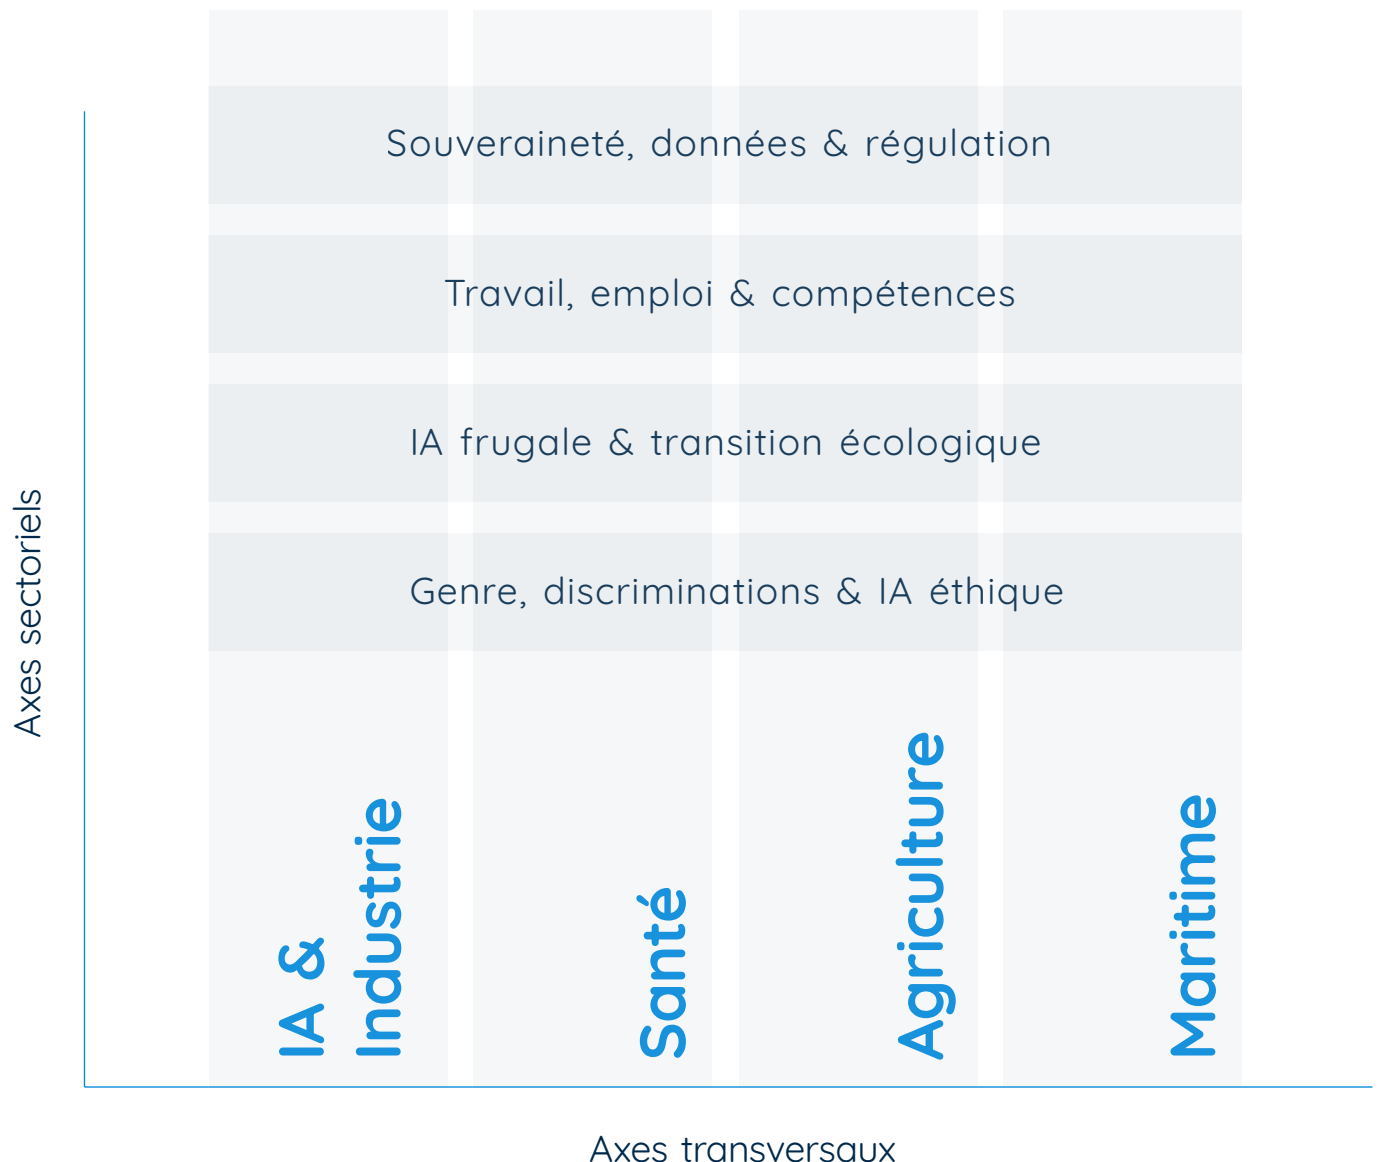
Souveraineté, données & régulation

Travail, emploi & compétences

IA frugale & transition écologique

Genre, discriminations & IA éthique

Axes sectoriels

IA & Industrie

Santé

Agriculture

Maritime

Axes transversaux